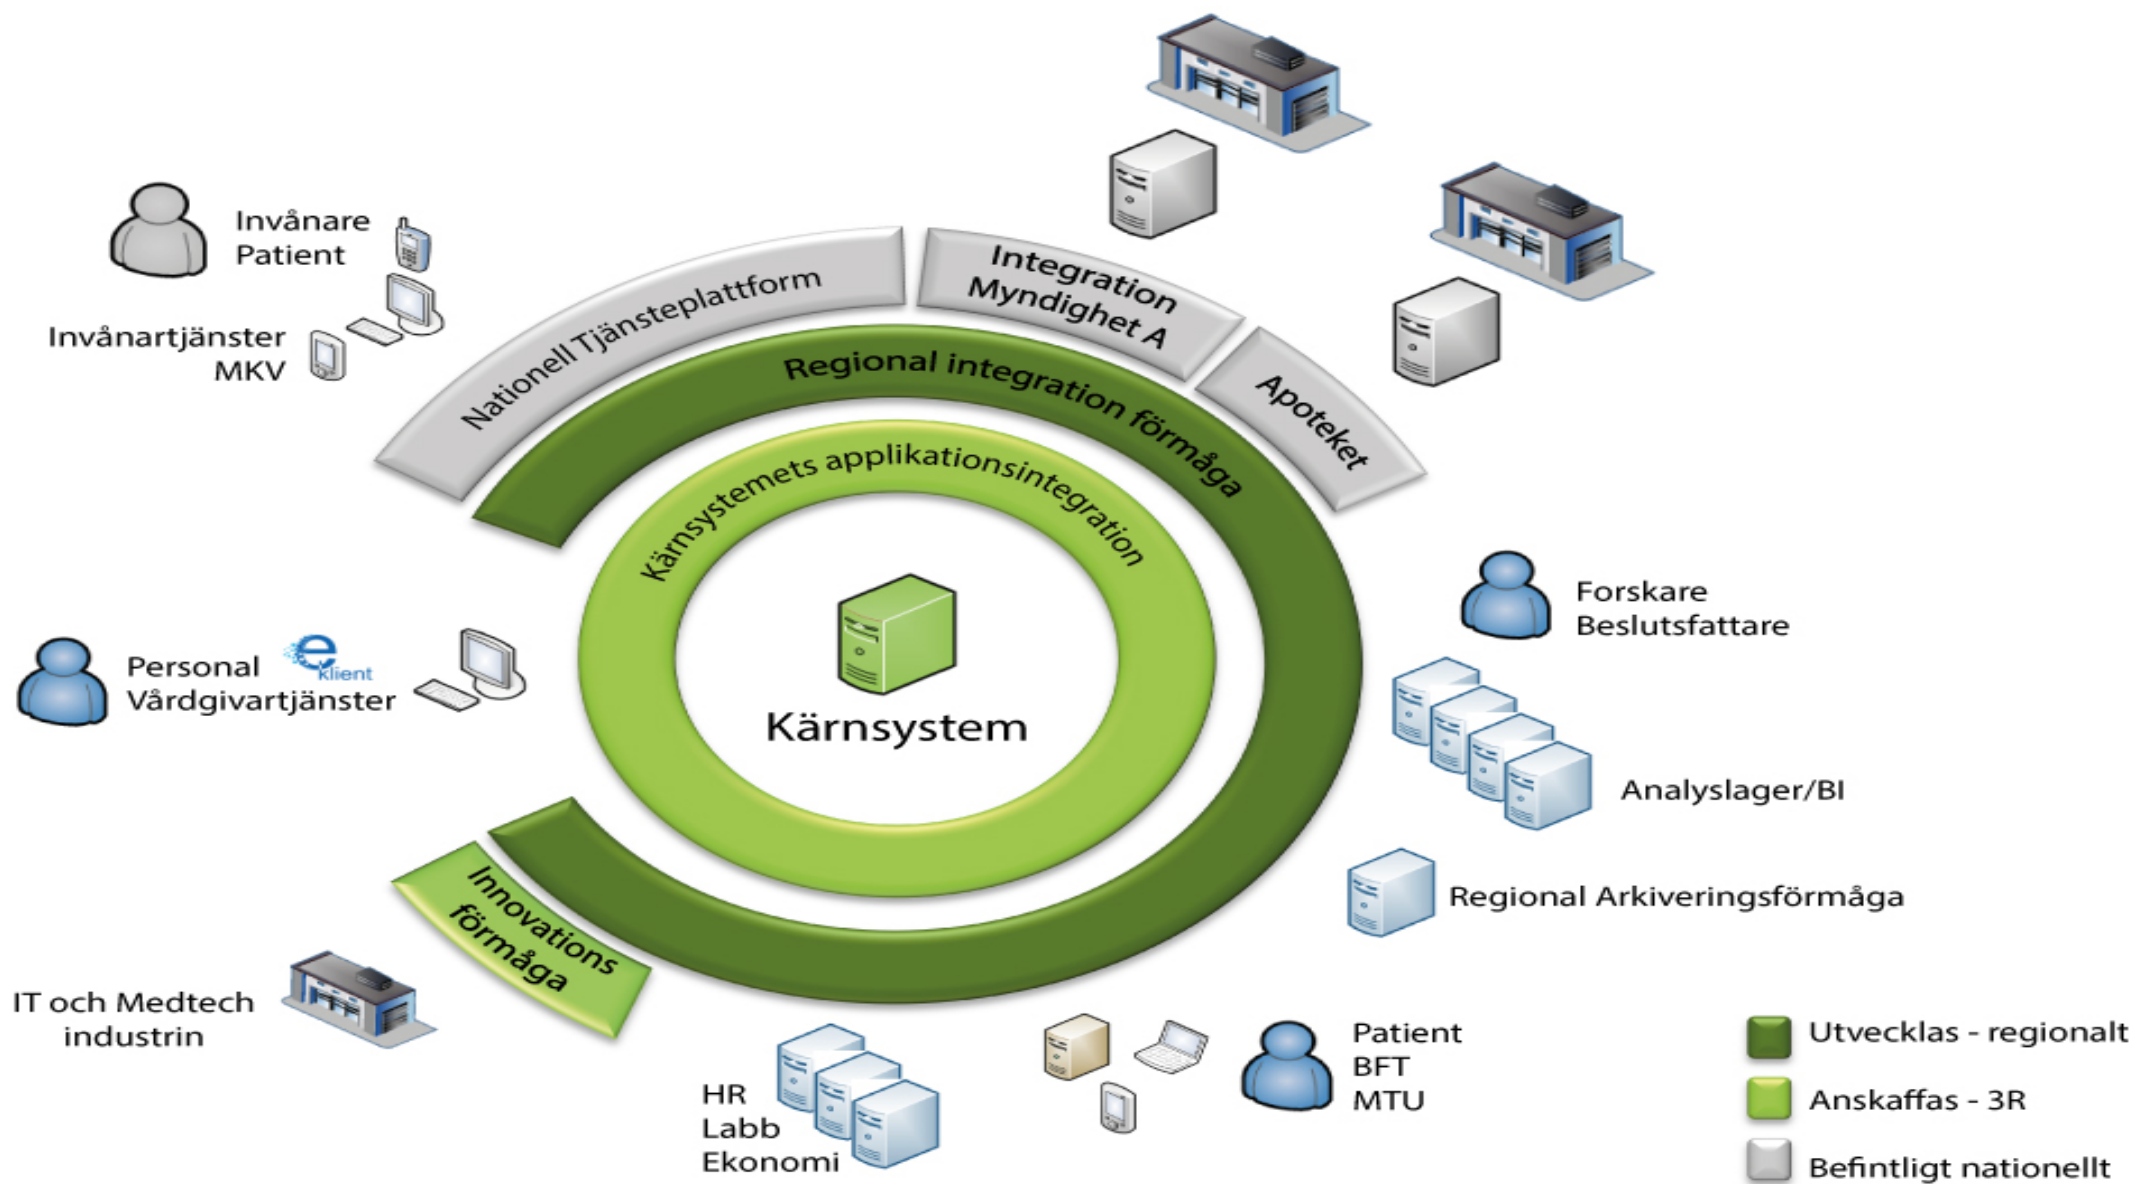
Invånare
Patient

Invånartjänster
MKV

Nationell Tjänsteplattform

Integration
Myndighet A

Apoteket

Regional integration förmåga

Kärnsystemets applikationsintegration

Kärnsystem

Personal
Vårdgivartjänster

eKlient

Forskare
Beslutsfattare

Analyslager/BI

Regional Arkiveringsförmåga

Innovations
förmåga

IT och Medtech
industrin

HR
Labb
Ekonomi

Patient
BFT
MTU

Utvecklas - regionalt

Anskaffas - 3R

Befintligt nationellt